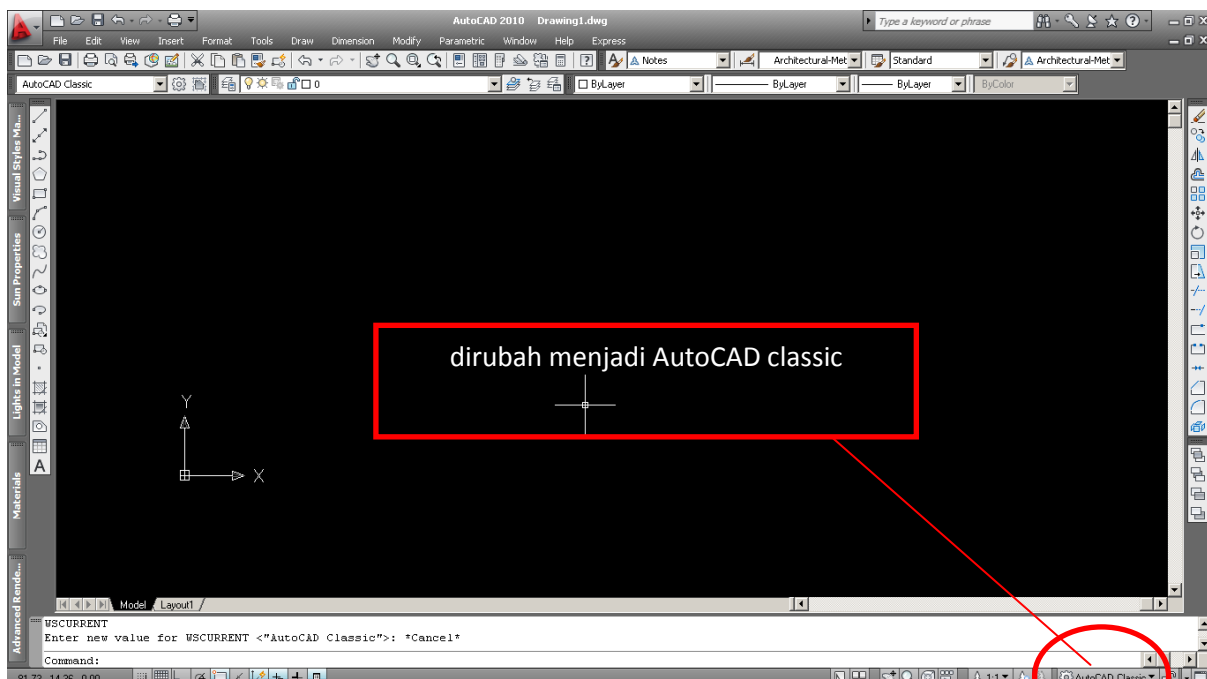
AutoCAD 2010 Drawing1.dwg

Type a keyword or phrase

File Edit View Insert Format Tools Draw Dimension Modify Parametric Window Help Express

Notes

Architectural-Met

Standard

Architectural-Met

AutoCAD Classic

0

ByLayer

ByLayer

ByLayer

ByColor

Visual Styles Ma...

Sun Properties

Lights in Model

Materials

Advanced Rende...

dirubah menjadi AutoCAD classic

Y

X

Model Layout1

WSCURRENT
Enter new value for WSCURRENT <"AutoCAD Classic">: *Cancel*

Command:

AutoCAD Classic